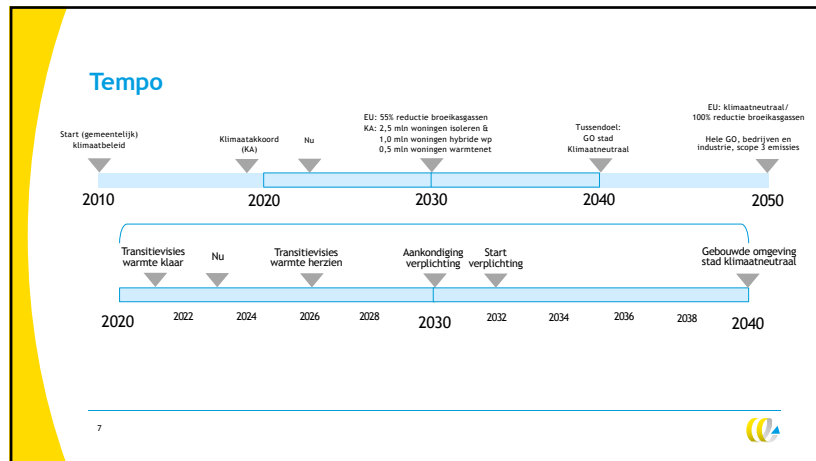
Tempo

Start (gemeentelijk) klimaatbeleid

Klimaatakkoord (KA)

Nu

EU: 55% reductie broeikasgassen
KA: 2,5 mln woningen isoleren &
1,0 mln woningen hybride wp
0,5 mln woningen warmtenet

Tussendoel: GO stad Klimaatneutraal

EU: klimaatneutraal/ 100% reductie broeikasgassen

Hele GO, bedrijven en industrie, scope 3 emissies

2010

2020

2030

2040

2050

Transitievisies warmte klaar

Nu

Transitievisies warmte herzien

Aankondiging verplichting

Start verplichting

Gebouwde omgeving stad klimaatneutraal

2020

2022

2024

2026

2028

2030

2032

2034

2036

2038

2040

7